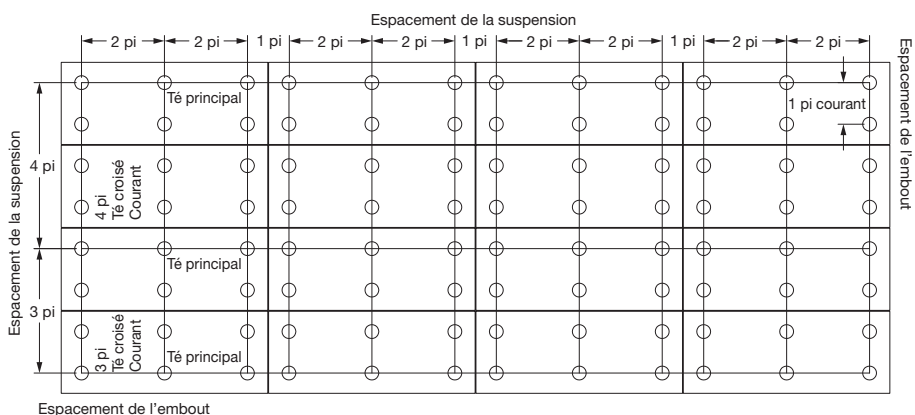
Espacement de la suspension

2 pi | 2 pi | 1 pi | 2 pi | 2 pi | 1 pi | 2 pi | 2 pi | 1 pi | 2 pi | 2 pi

Espacement de l'embout

Té principal

1 pi courant

Espacement de la suspension

4 pi

4 pi
Té croisé
Courant

Té principal

3 pi

3 pi
Té croisé
Courant

Té principal

Espacement de l'embout